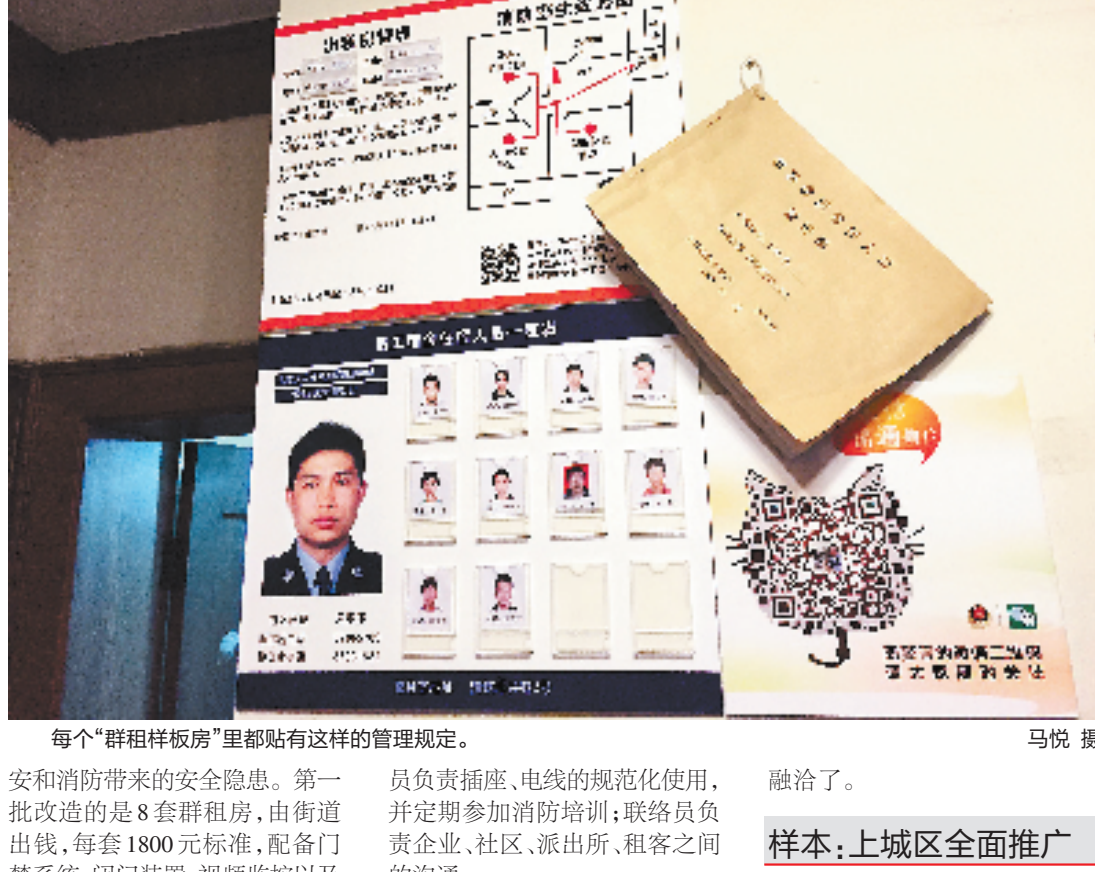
每个“群租样板房”里都贴有这样的管理规定。

马悦 摄

安和消防带来的安全隐患。第一批改造的是8套群租房，由街道出钱，每套1800元标准，配备门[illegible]

员负责插座、电线的规范化使用，并定期参加消防培训；联络员负责企业、社区、派出所、租客之间的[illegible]

融洽了。

样本：上城区全面推广